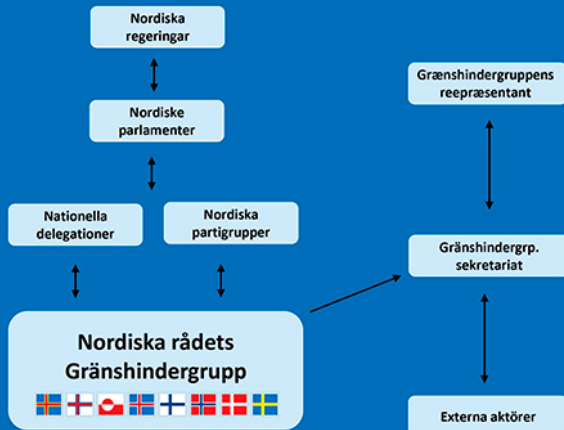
Nordiska regeringar

Nordiske parlamenter

Nationella delegationer

Nordiska partigrupper

Nordiska rådets Gränshindergrupp

Grænshindergruppens reepræsentant

Gränshindergrp. sekretariat

Externa aktörer